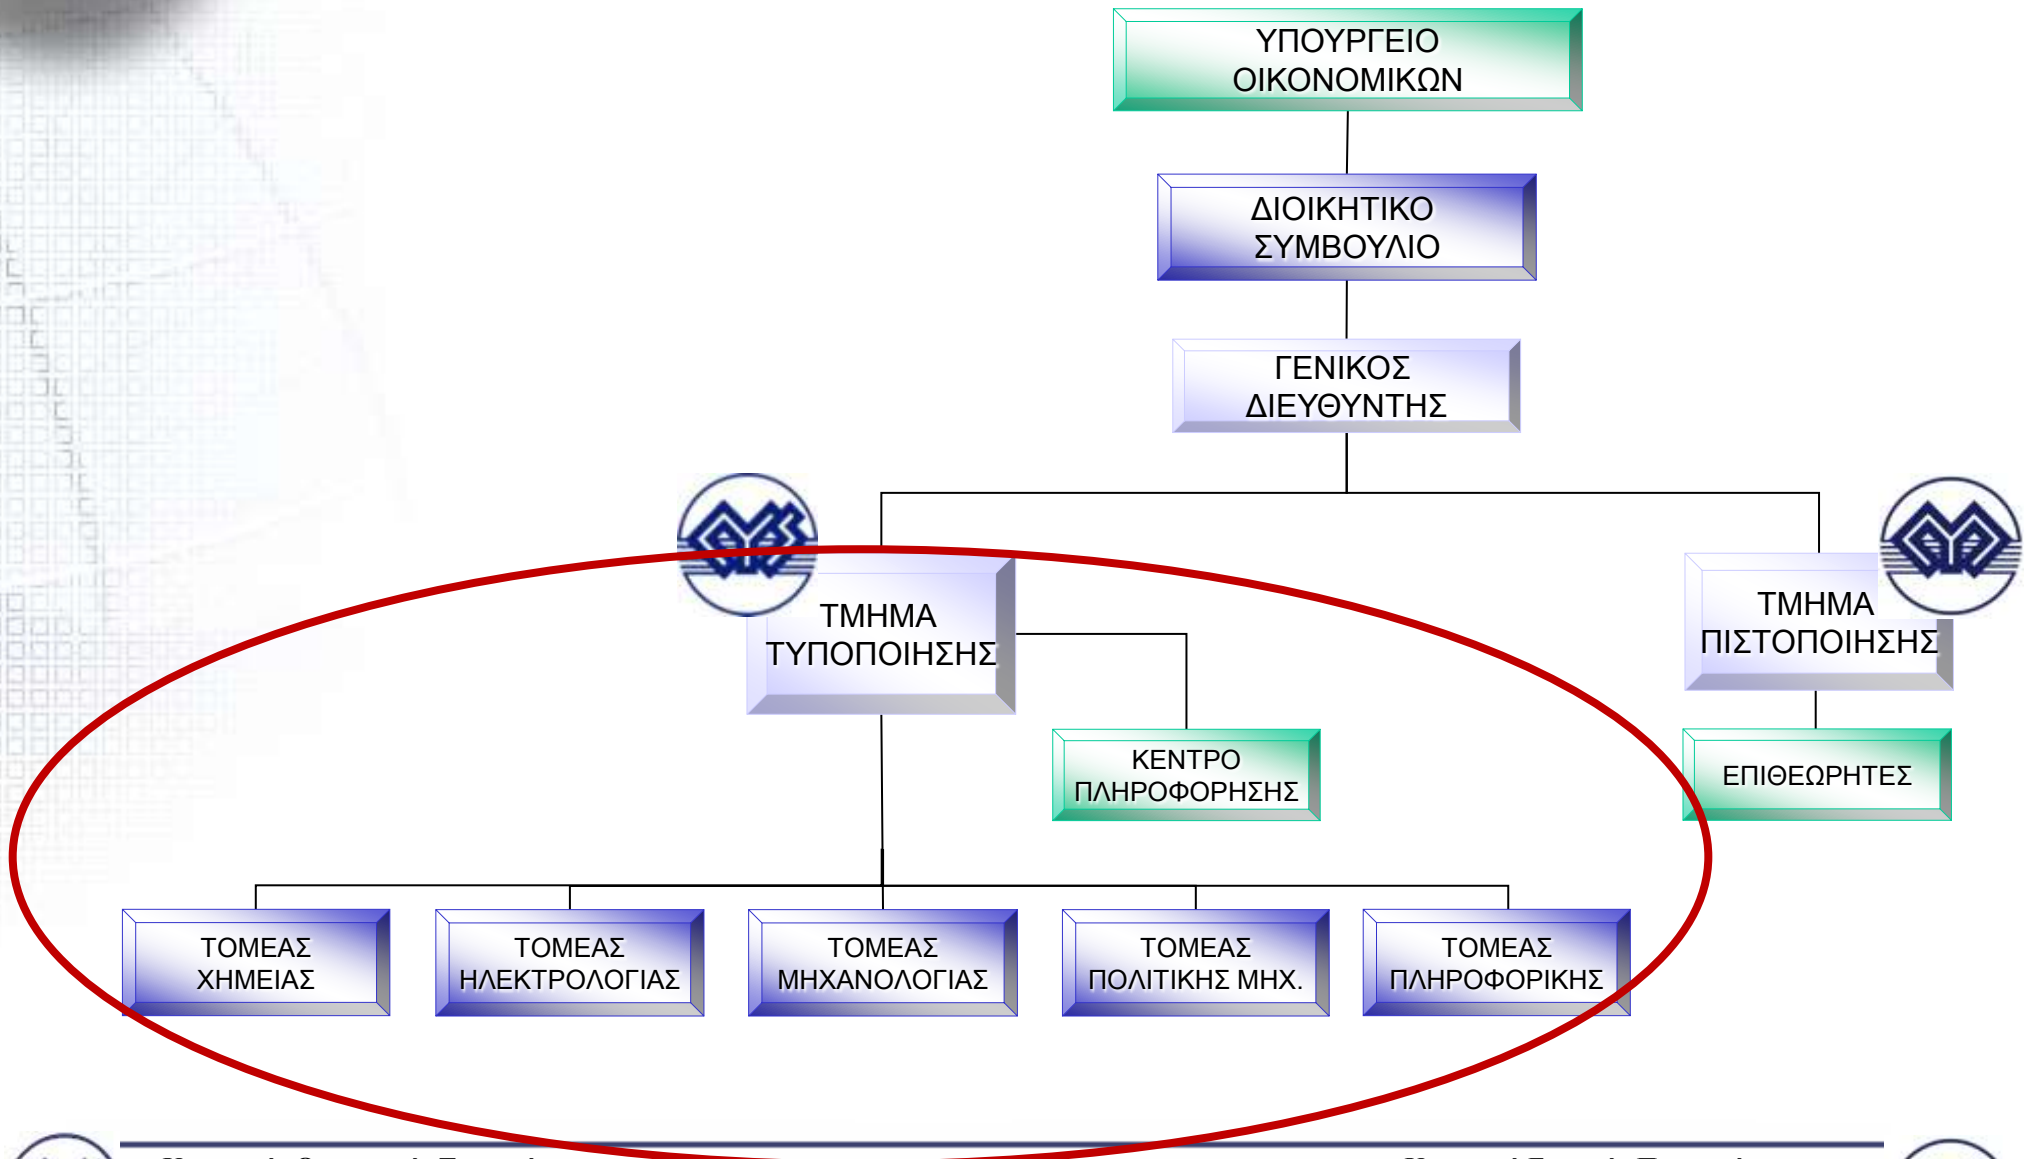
ΥΠΟΥΡΓΕΙΟ ΟΙΚΟΝΟΜΙΚΩΝ

ΔΙΟΙΚΗΤΙΚΟ ΣΥΜΒΟΥΛΙΟ

ΓΕΝΙΚΟΣ ΔΙΕΥΘΥΝΤΗΣ

ΤΜΗΜΑ ΤΥΠΟΠΟΙΗΣΗΣ

ΚΕΝΤΡΟ ΠΛΗΡΟΦΟΡΗΣΗΣ

ΤΜΗΜΑ ΠΙΣΤΟΠΟΙΗΣΗΣ

ΕΠΙΘΕΩΡΗΤΕΣ

ΤΟΜΕΑΣ ΧΗΜΕΙΑΣ

ΤΟΜΕΑΣ ΗΛΕΚΤΡΟΛΟΓΙΑΣ

ΤΟΜΕΑΣ ΜΗΧΑΝΟΛΟΓΙΑΣ

ΤΟΜΕΑΣ ΠΟΛΙΤΙΚΗΣ ΜΗΧ.

ΤΟΜΕΑΣ ΠΛΗΡΟΦΟΡΙΚΗΣ

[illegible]